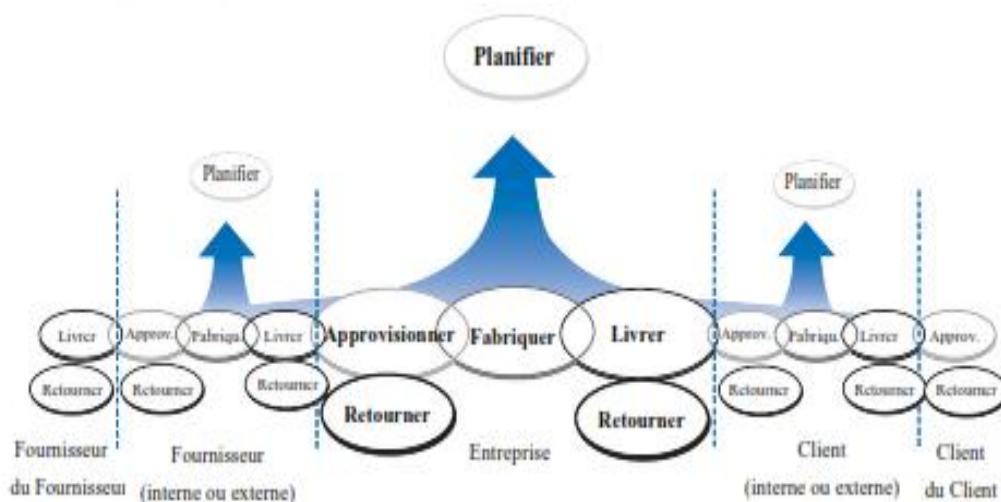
Planifier

Planifier

Planifier

Livrer
Retourner

Approv.
Retourner

Fabriqu.

Livrer
Retourner

Approvisionner
Retourner

Fabriquer

Livrer
Retourner

Approv.
Retourner

Fabriqu.

Livrer
Retourner

Approv.
Retourner

Fournisseur du Fournisseur

Fournisseur (interne ou externe)

Entreprise

Client (interne ou externe)

Client du Client